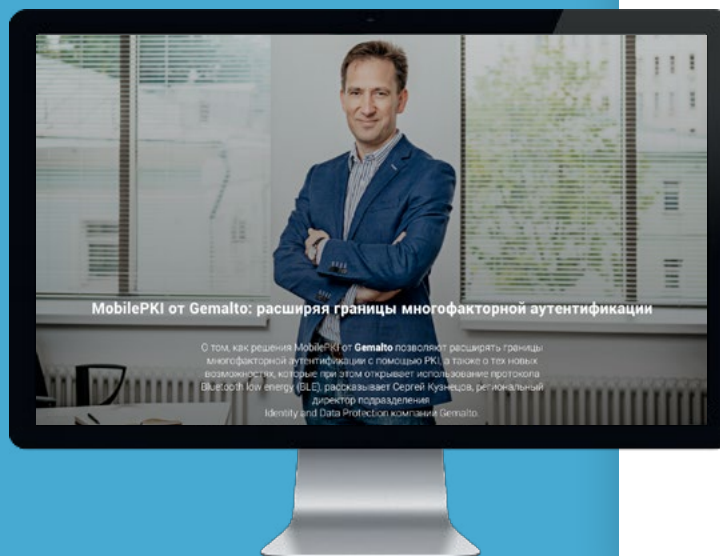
MobilePKI от Gemalto: расширяя границы многофакторной аутентификации

О том, как решения MobilePKI от **Gemalto** позволяют расширять границы многофакторной аутентификации с помощью PKI, а также о тех новых возможностях, которые при этом открывает использование протокола Bluetooth low energy (BLE), рассказывает Сергей Кузнецов, региональный директор подразделения Identity and Data Protection компании Gemalto.